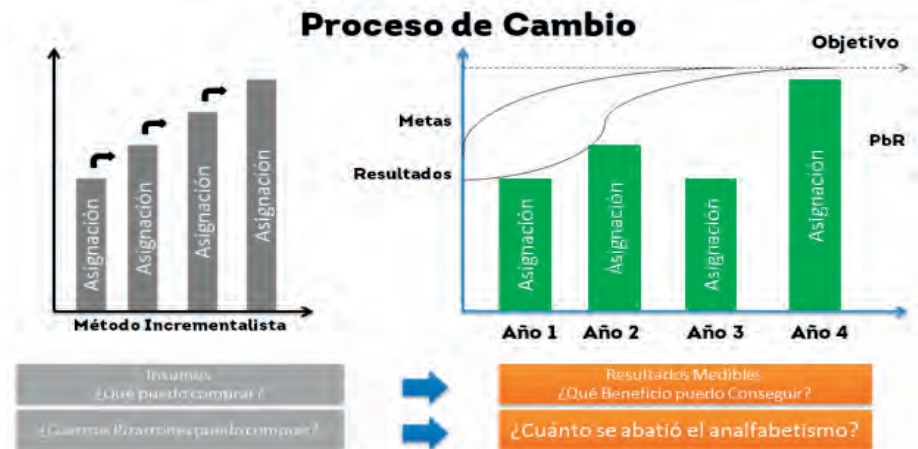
Proceso de Cambio

Asignación

Asignación

Asignación

Asignación

Método Incrementalista

Objetivo

Metas

Resultados

PbR

Asignación

Asignación

Asignación

Asignación

Año 1

Año 2

Año 3

Año 4

Insumos
¿Qué puedo comprar?

Resultados Medibles
¿Qué Beneficio puedo Conseguir?

¿Cuántos Pizarrones puedo comprar?

¿Cuánto se abatió el analfabetismo?